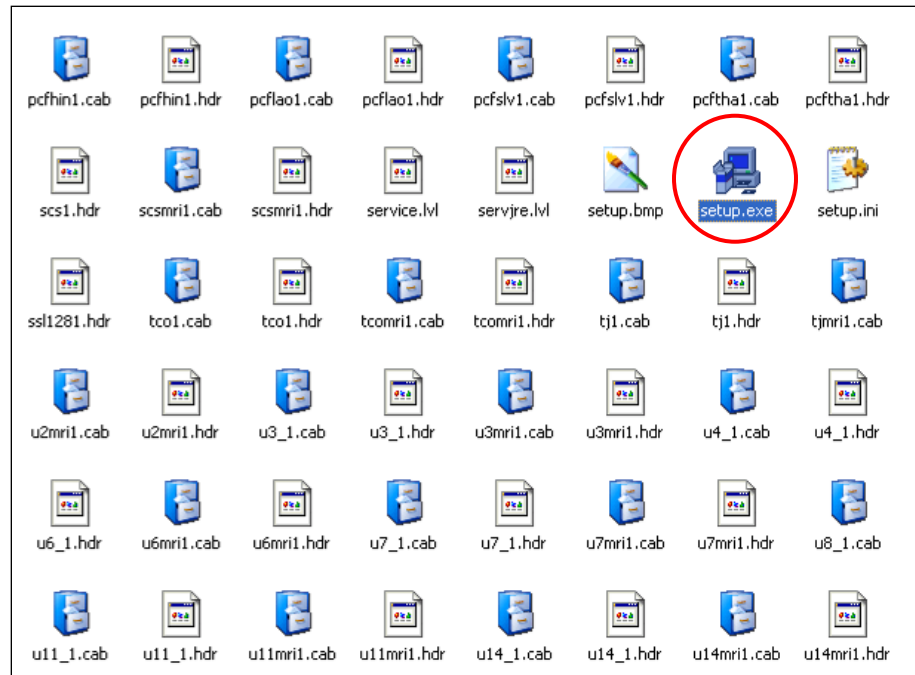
pcfhin1.cab pcfhin1.hdr pcflao1.cab pcflao1.hdr pcfslv1.cab pcfslv1.hdr pcftha1.cab pcftha1.hdr

scs1.hdr scsmri1.cab scsmri1.hdr service.lvl servjre.lvl setup.bmp setup.exe setup.ini

ssl1281.hdr tco1.cab tco1.hdr tcomri1.cab tcomri1.hdr tj1.cab tj1.hdr tjmri1.cab

u2mri1.cab u2mri1.hdr u3_1.cab u3_1.hdr u3mri1.cab u3mri1.hdr u4_1.cab u4_1.hdr

u6_1.hdr u6mri1.cab u6mri1.hdr u7_1.cab u7_1.hdr u7mri1.cab u7mri1.hdr u8_1.cab

u11_1.cab u11_1.hdr u11mri1.cab u11mri1.hdr u14_1.cab u14_1.hdr u14mri1.cab u14mri1.hdr